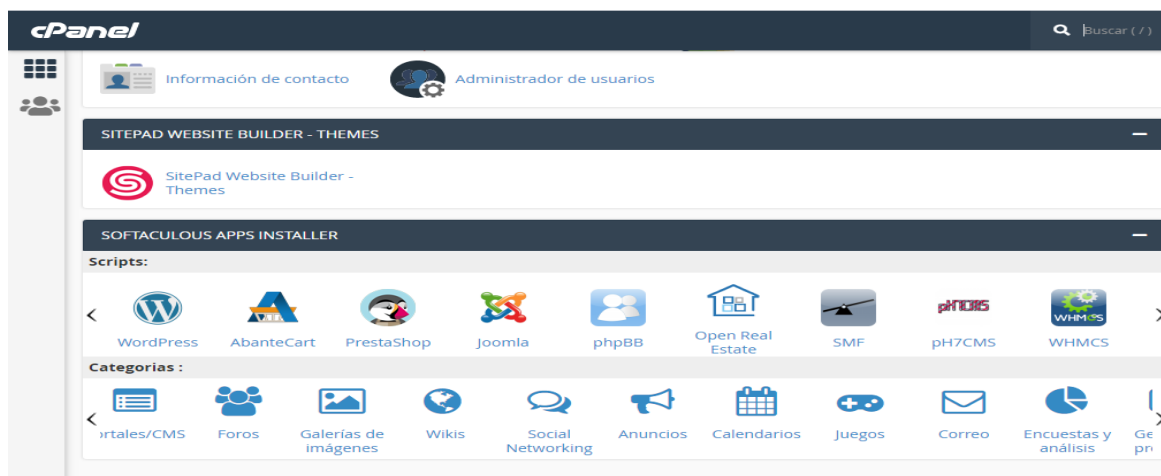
cPanel

Buscar ( / )

Información de contacto

Administrador de usuarios

SITEPAD WEBSITE BUILDER - THEMES

SitePad Website Builder - Themes

SOFTACULOUS APPS INSTALLER

Scripts:

WordPress

AbanteCart

PrestaShop

Joomla

phpBB

Open Real Estate

SMF

pH7CMS

pH7CMS

WHMCS

WHMCS

Categorias :

ortales/CMS

Foros

Galerías de imágenes

Wikis

Social Networking

Anuncios

Calendarios

Juegos

Correo

Encuestas y análisis

Ge pr